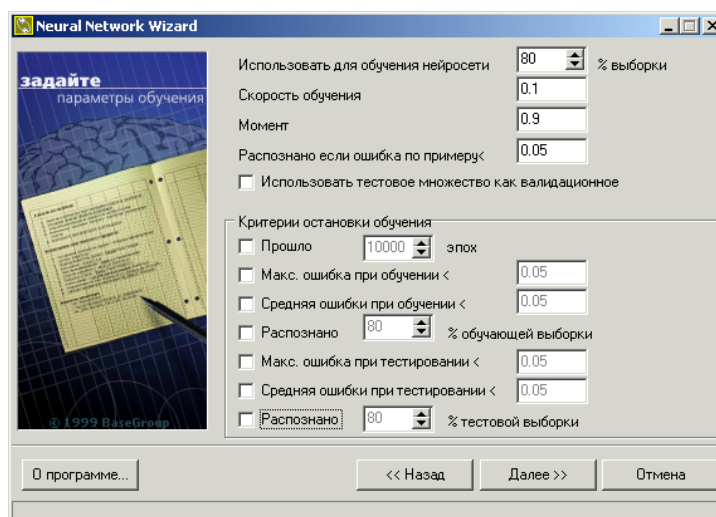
Neural Network Wizard

задайте
параметры обучения

© 1999 BaseGroup

Использовать для обучения нейросети 80 % выборки

Скорость обучения 0.1

Момент 0.9

Распознано если ошибка по примеру< 0.05

Использовать тестовое множество как валидационное

Критерии остановки обучения

Прошло 10000 эпох

Макс. ошибка при обучении < 0.05

Средняя ошибки при обучении < 0.05

Распознано 80 % обучающей выборки

Макс. ошибка при тестировании < 0.05

Средняя ошибки при тестировании < 0.05

Распознано 80 % тестовой выборки

О программе...

<< Назад

Далее >>

Отмена